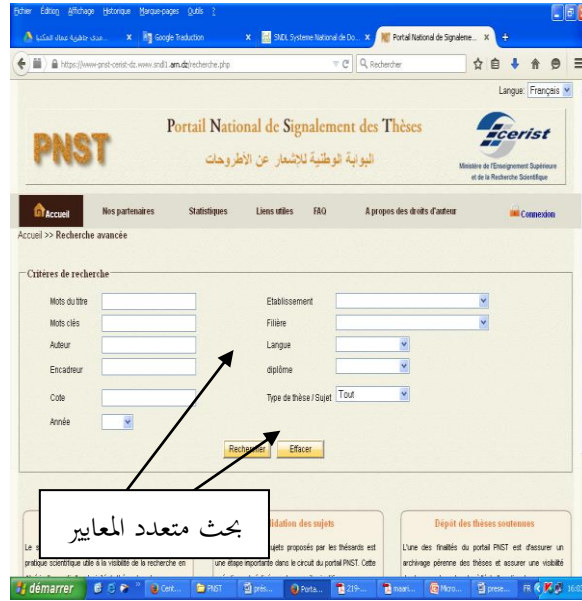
Fichier Édition Affichage Historique Marque-pages Outils ?

...منتدى جاهزية عمال المكتبة | Google Traduction | SNDL Système National de Do... | Portail National de Signaleme...

https://www-pnst-cerist-dz.www.sndl1.arn.dz/recherche.php

Rechercher

Langue: Français

PNST

Portail National de Signalement des Thèses

البوابة الوطنية للإشعار عن الأطروحات

cerist

Ministère de l'Enseignement Supérieur et de la Recherche Scientifique

Accueil | Nos partenaires | Statistiques | Liens utiles | FAQ | A propos des droits d'auteur | Connexion

Accueil >> Recherche avancée

Critères de recherche

Mots du titre

Mots clés

Auteur

Encadreur

Cote

Année

Etablissement

Filière

Langue

diplôme

Type de thèse / Sujet Tout

Rechercher Effacer

بحث متعدد المعايير

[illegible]dation des sujets

Le s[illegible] pratique scientifique utile à la visibilité de la recherche en

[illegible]ujets proposés par les thésards est une étape importante dans le circuit du portail PNST. Cette

Dépôt des thèses soutenues

L'une des finalités du portail PNST est d'assurer un archivage pérenne des thèses et assurer une visibilité

démarrer | Cent... | PNST | prés... | Porta... | 219-... | maari... | Micro... | prese... | FR | 16:0